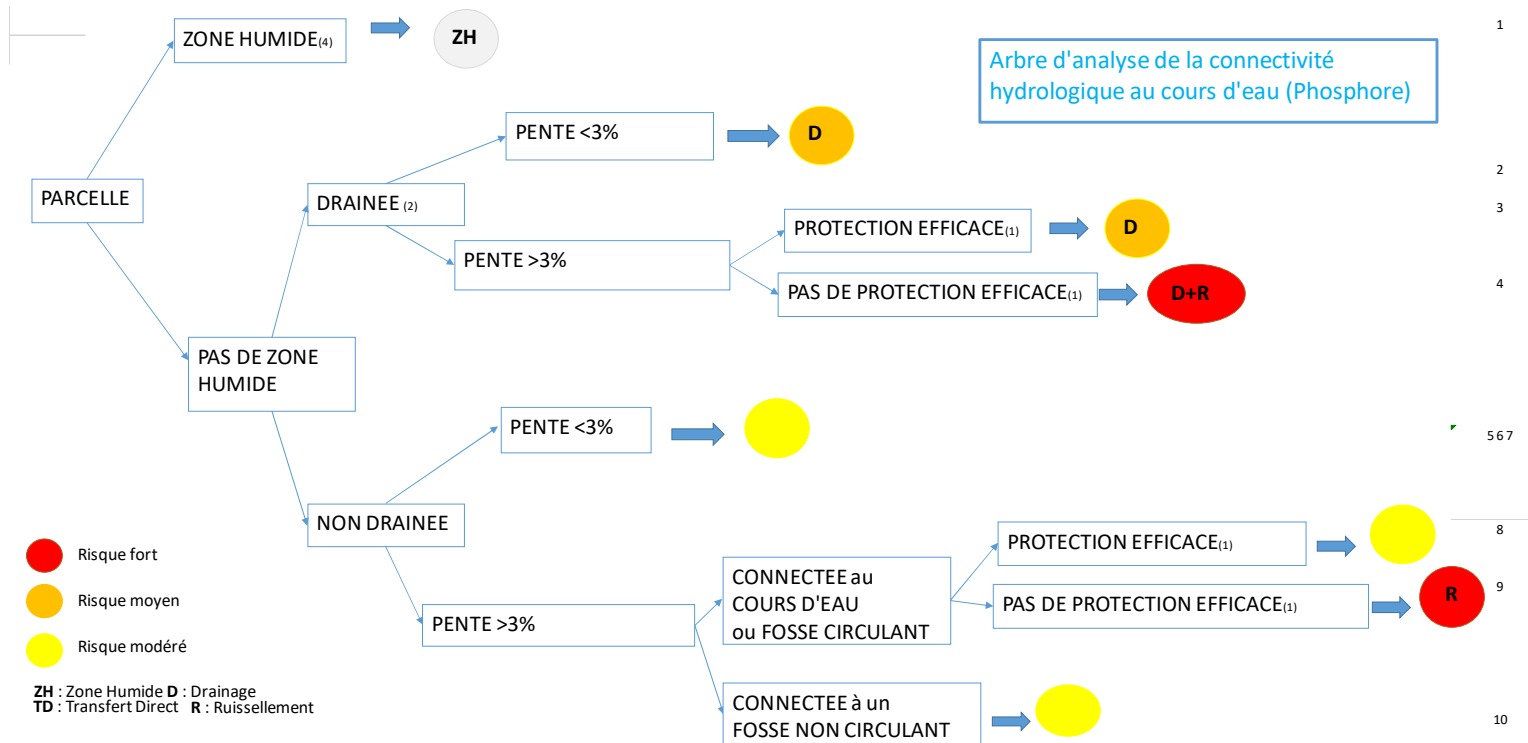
ZONE HUMIDE(4)

ZH

Arbre d'analyse de la connectivité hydrologique au cours d'eau (Phosphore)

1

PENTE <3%

D

2

PARCELLE

DRAINEE (2)

3

PROTECTION EFFICACE(1)

D

PENTE >3%

4

PAS DE PROTECTION EFFICACE(1)

D+R

PAS DE ZONE HUMIDE

PENTE <3%

5 6 7

NON DRAINEE

8

PROTECTION EFFICACE(1)

Risque fort

CONNECTEE au COURS D'EAU ou FOSSE CIRCULANT

9

PAS DE PROTECTION EFFICACE(1)

R

Risque moyen

PENTE >3%

Risque modéré

ZH : Zone Humide D : Drainage
TD : Transfert Direct R : Ruissellement

CONNECTEE à un FOSSE NON CIRCULANT

10